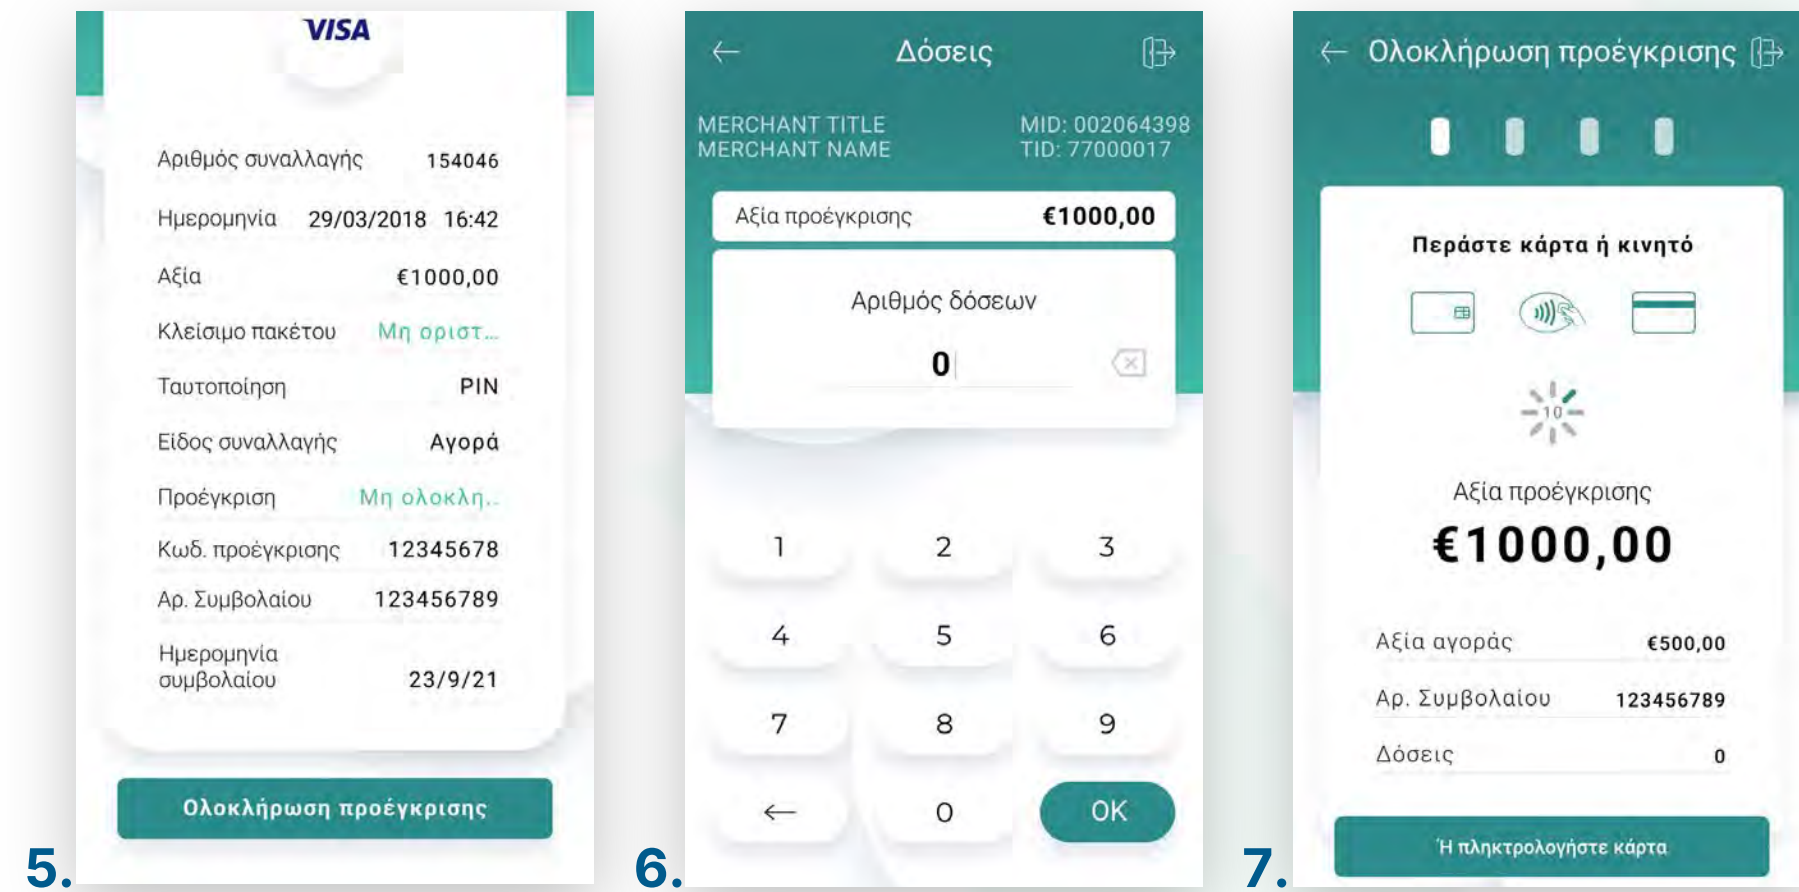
VISA

Αριθμός συναλλαγής 154046

Ημερομηνία 29/03/2018 16:42

Αξία €1000,00

Κλείσιμο πακέτου Μη οριστ...

Ταυτοποίηση PIN

Είδος συναλλαγής Αγορά

Προέγκριση Μη ολοκλη..

Κωδ. προέγκρισης 12345678

Αρ. Συμβολαίου 123456789

Ημερομηνία συμβολαίου 23/9/21

Ολοκλήρωση προέγκρισης

5.

Δόσεις

MERCHANT TITLE
MERCHANT NAME

MID: 002064398
TID: 77000017

Αξία προέγκρισης €1000,00

Αριθμός δόσεων

0

| 1 | 2 | 3 |
|---|---|---|
| 4 | 5 | 6 |
| 7 | 8 | 9 |
| ← | 0 | OK |

6.

Ολοκλήρωση προέγκρισης

Περάστε κάρτα ή κινητό

10

Αξία προέγκρισης

€1000,00

Αξία αγοράς €500,00

Αρ. Συμβολαίου 123456789

Δόσεις 0

Ή πληκτρολογήστε κάρτα

7.